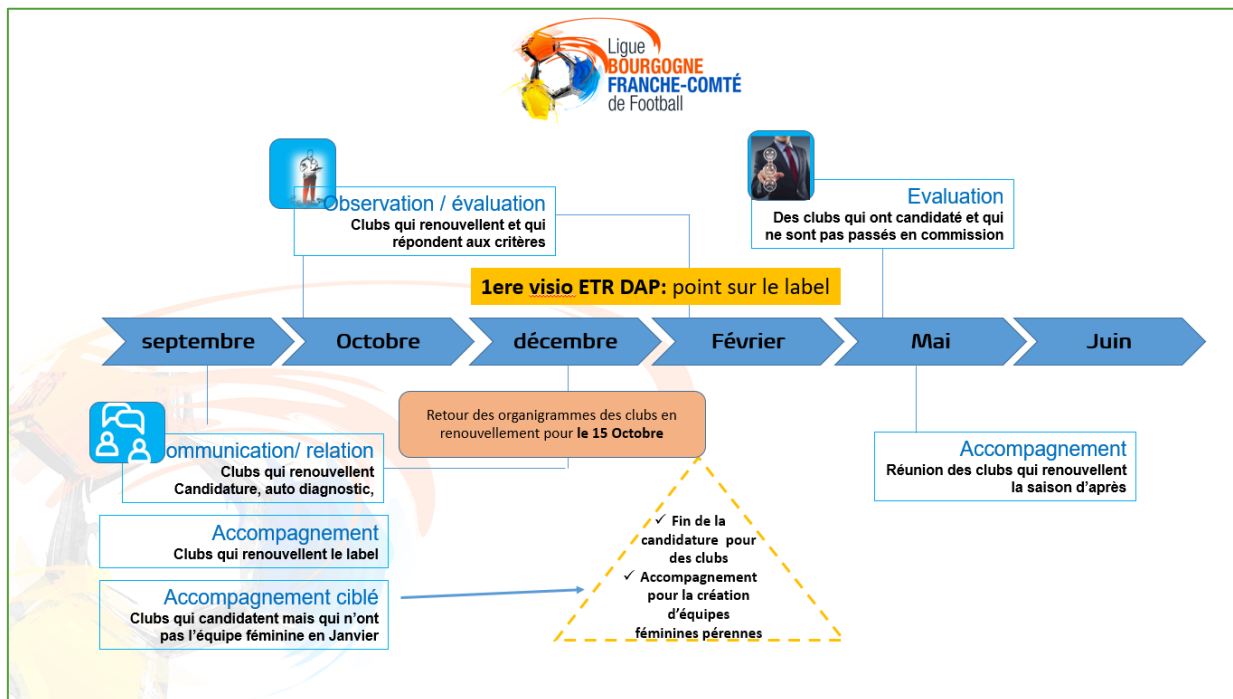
Ligue BOURGOGNE FRANCHE-COMTÉ de Football

Observation / évaluation
Clubs qui renouvellent et qui répondent aux critères

Evaluation
Des clubs qui ont candidaté et qui ne sont pas passés en commission

1ere visio ETR DAP: point sur le label

septembre
Octobre
décembre
Février
Mai
Juin

Retour des organigrammes des clubs en renouvellement pour le 15 Octobre

ommunication/ relation
Clubs qui renouvellent
Candidature, auto diagnostic,

Accompagnement
Réunion des clubs qui renouvellent la saison d'après

Accompagnement
Clubs qui renouvellent le label

Accompagnement ciblé
Clubs qui candidatent mais qui n'ont pas l'équipe féminine en Janvier

✓ Fin de la candidature pour des clubs
✓ Accompagnement pour la création d'équipes féminines pérennes